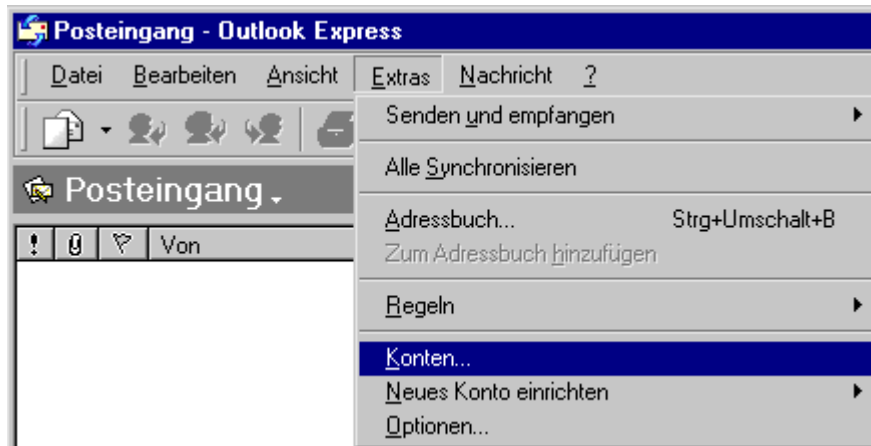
Posteingang - Outlook Express

Datei Bearbeiten Ansicht Extras Nachricht ?

Posteingang

! Von

Senden und empfangen

Alle Synchronisieren

Adressbuch... Strg+Umschalt+B
Zum Adressbuch hinzufügen

Regeln

Konten...
Neues Konto einrichten
Optionen...